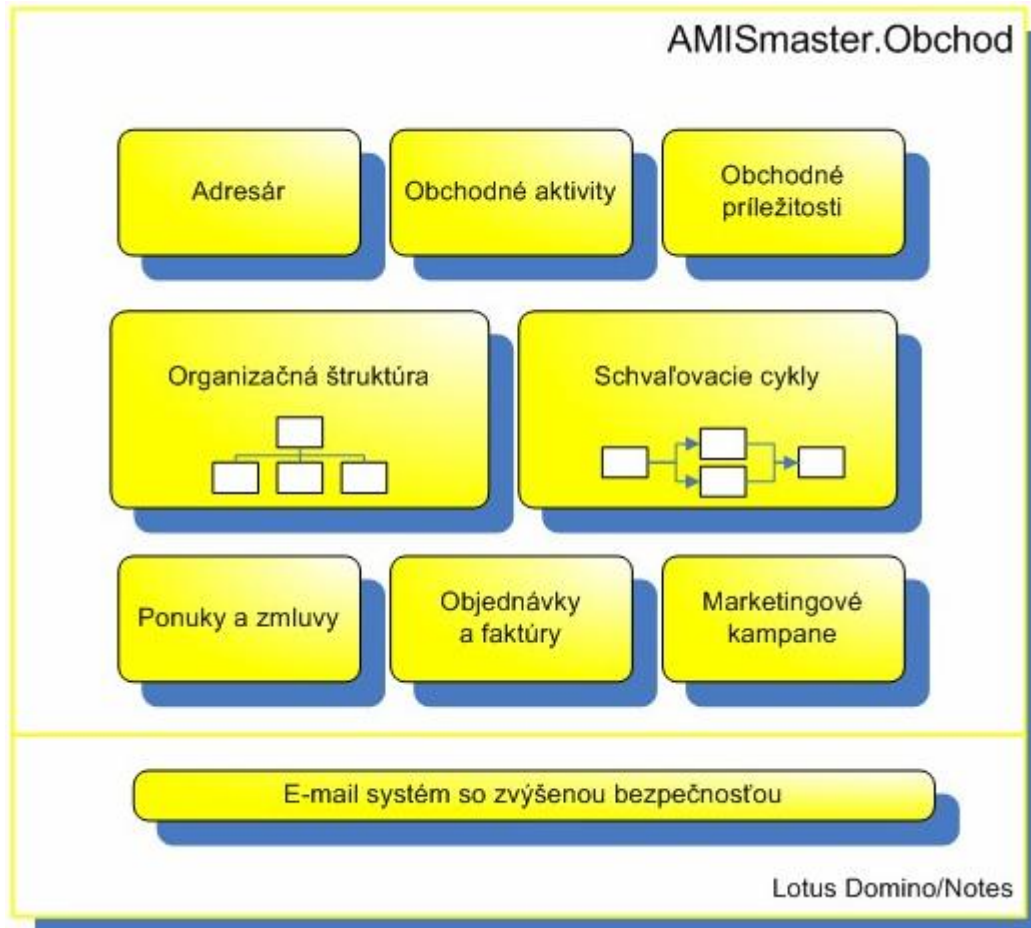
AMISmaster.Obchod

Adresár

Obchodné aktivity

Obchodné príležitosti

Organizačná štruktúra

Schvaľovacie cykly

Ponuky a zmluvy

Objednávky a faktúry

Marketingové kampane

E-mail systém so zvýšenou bezpečnosťou

Lotus Domino/Notes